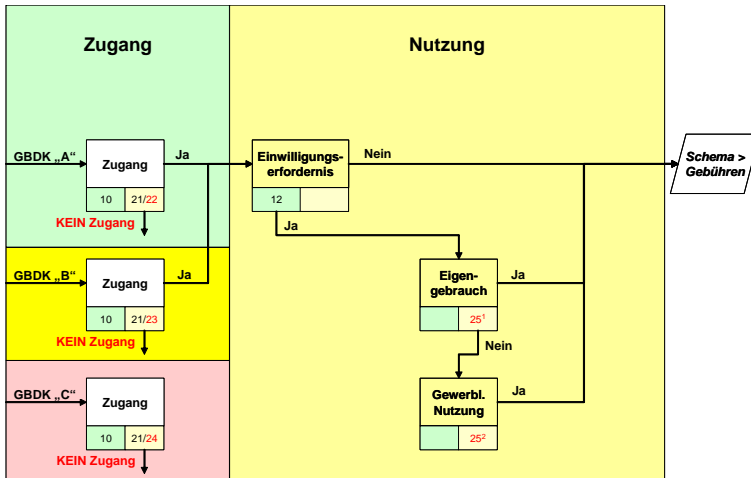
Zugang

Nutzung

GBDK „A“

Zugang

10 | 21/22

KEIN Zugang

Ja

GBDK „B“

Zugang

10 | 21/23

KEIN Zugang

Ja

GBDK „C“

Zugang

10 | 21/24

KEIN Zugang

Einwilligungserfordernis

12

Nein

Ja

Eigengebrauch

$25^1$

Ja

Nein

Gewerbl. Nutzung

$25^2$

Ja

Schema > Gebühren